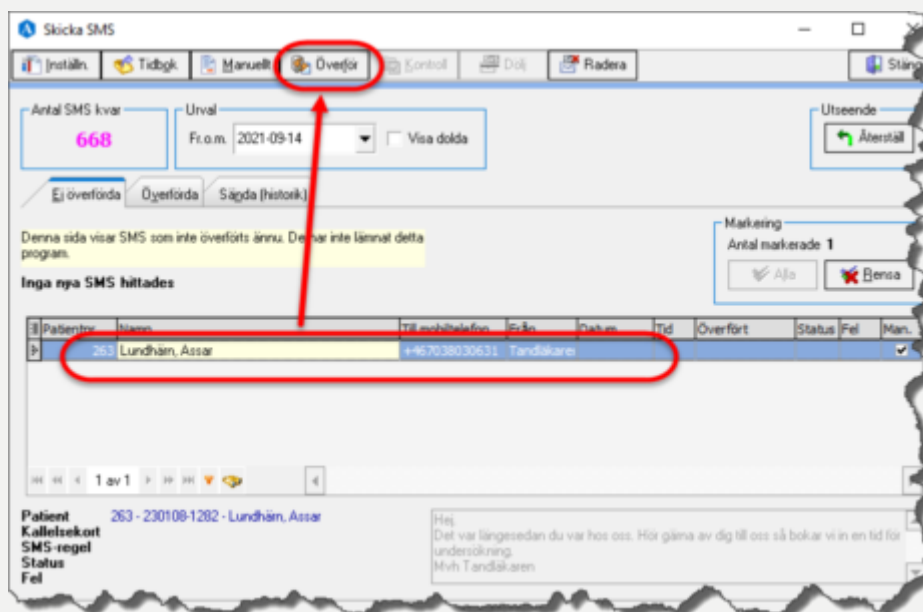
Skicka SMS

Inställn. Tidbok Manuellt Överför Kontroll Dölj Radera Stäng

Antal SMS kvar
668

Urval
Fr.o.m. 2021-09-14 Visa dolda

Utseende
Återställ

Ej överförda Överförda Sända (historik)

Denna sida visar SMS som inte överförts ännu. De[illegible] inte lämnat detta program.

Inga nya SMS hittades

Markering
Antal markerade 1
Alla Rensa

| Patientnr | Namn | Till mobiltelefon | Från | Datum | Tid | Överfört | Status | Fel | Man. |
|---|---|---|---|---|---|---|---|---|---|
| 263 | Lundhäm, Assar | +46703803063​1 | Tandläkare | | | | | | ✓ |

1 av 1

Patient 263 - 230108-1282 - Lundhäm, Assar
Kallelsekort
SMS-regel
Status
Fel

Hej.
Det var längesedan du var hos oss. Hör gärna av dig till oss så bokar vi in en tid för undersökning.
Mvh Tandläkaren